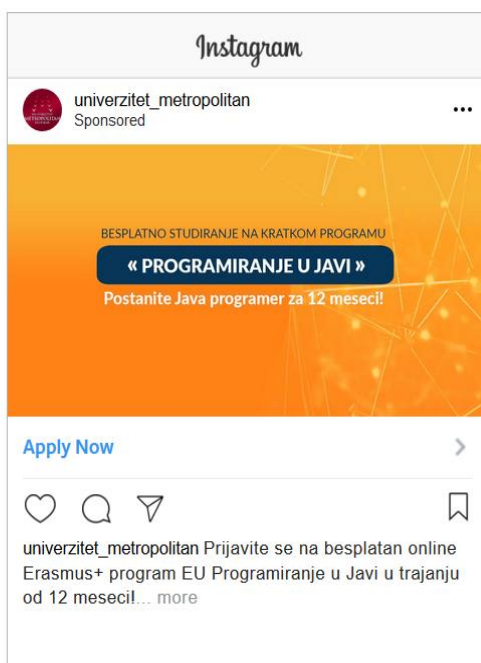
Instagram

univerzitet_metropolitan
Sponsored

BESPLATNO STUDIRANJE NA KRATKOM PROGRAMU
« PROGRAMIRANJE U JAVI »
Postanite Java programer za 12 meseci!

Apply Now

univerzitet_metropolitan Prijavite se na besplatan online Erasmus+ program EU Programiranje u Javi u trajanju od 12 meseci!... more